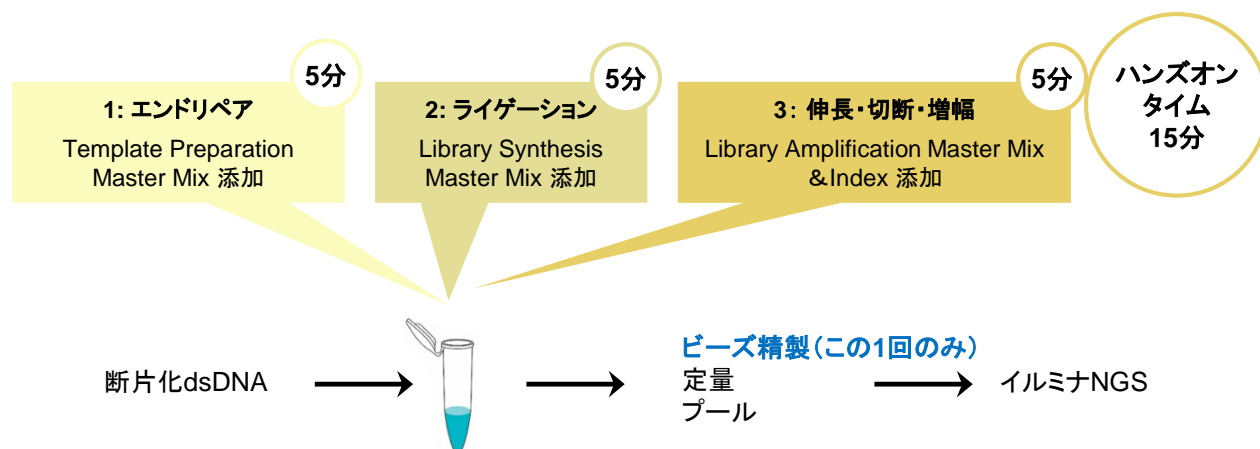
5分

1: エンドリペア

Template Preparation Master Mix 添加

5分

2: ライゲーション

Library Synthesis Master Mix 添加

5分

3: 伸長・切断・増幅

Library Amplification Master Mix &Index 添加

ハンズオンタイム 15分

断片化dsDNA

ビーズ精製（この1回のみ）

定量

プール

イルミナNGS